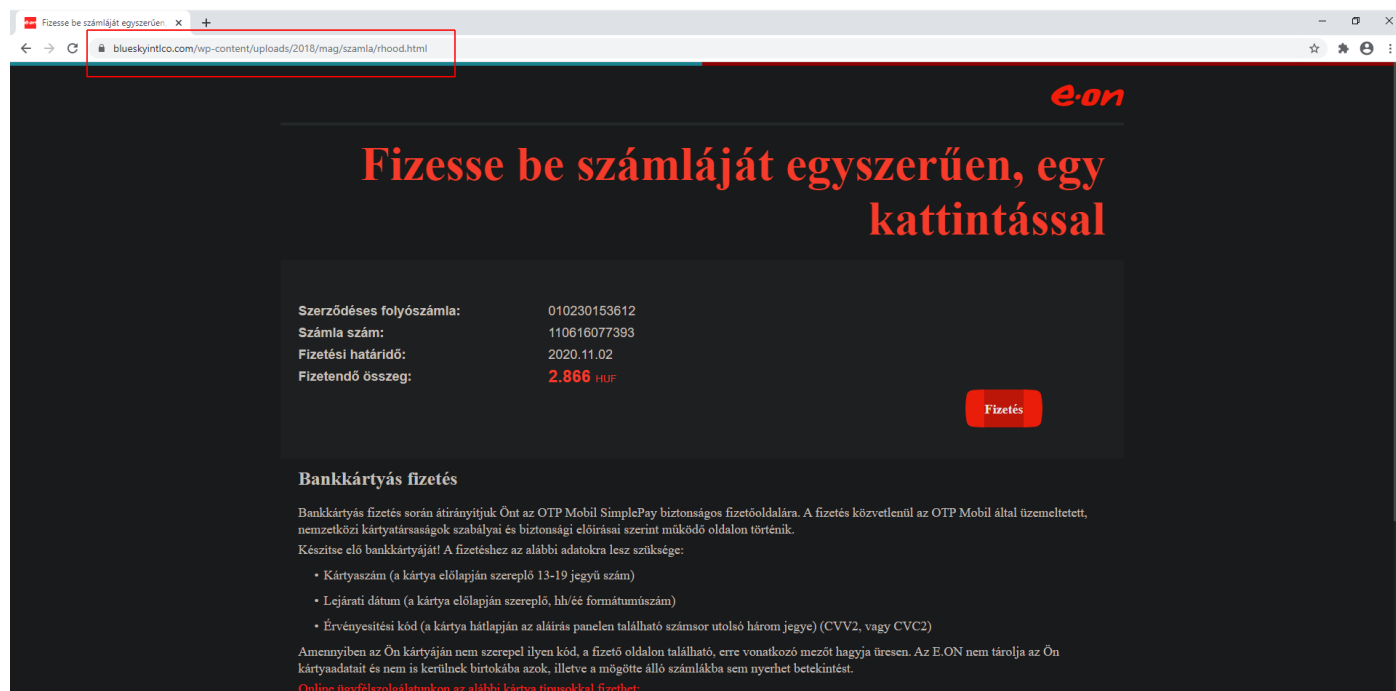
Fizesse be számláját egyszerűen...
blueskyintlco.com/wp-content/uploads/2018/mag/szamla/rhood.html

e·on

Fizesse be számláját egyszerűen, egy kattintással

Szerződéses folyószámla: 010230153612
Számla szám: 110616077393
Fizetési határidő: 2020.11.02
Fizetendő összeg: 2.866 HUF

Fizetés

Bankkártyás fizetés

Bankkártyás fizetés során átirányítjuk Önt az OTP Mobil SimplePay biztonságos fizetőoldalára. A fizetés közvetlenül az OTP Mobil által üzemeltetett, nemzetközi kártyatársaságok szabályai és biztonsági előírásai szerint működő oldalon történik.

Készítse elő bankkártyáját! A fizetéshez az alábbi adatokra lesz szüksége:

- Kártyaszám (a kártya előlapján szereplő 13-19 jegyű szám)
- Lejárati dátum (a kártya előlapján szereplő, hh/éé formátumúszám)
- Érvényesítési kód (a kártya hátlapján az aláírás panelen található számsor utolsó három jegye) (CVV2, vagy CVC2)

Amennyiben az Ön kártyáján nem szerepel ilyen kód, a fizető oldalon található, erre vonatkozó mezőt hagyja üresen. Az E.ON nem tárolja az Ön kártyaadatait és nem is kerülnek birtokába azok, illetve a mögötte álló számlákba sem nyerhet betekintést.

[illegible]